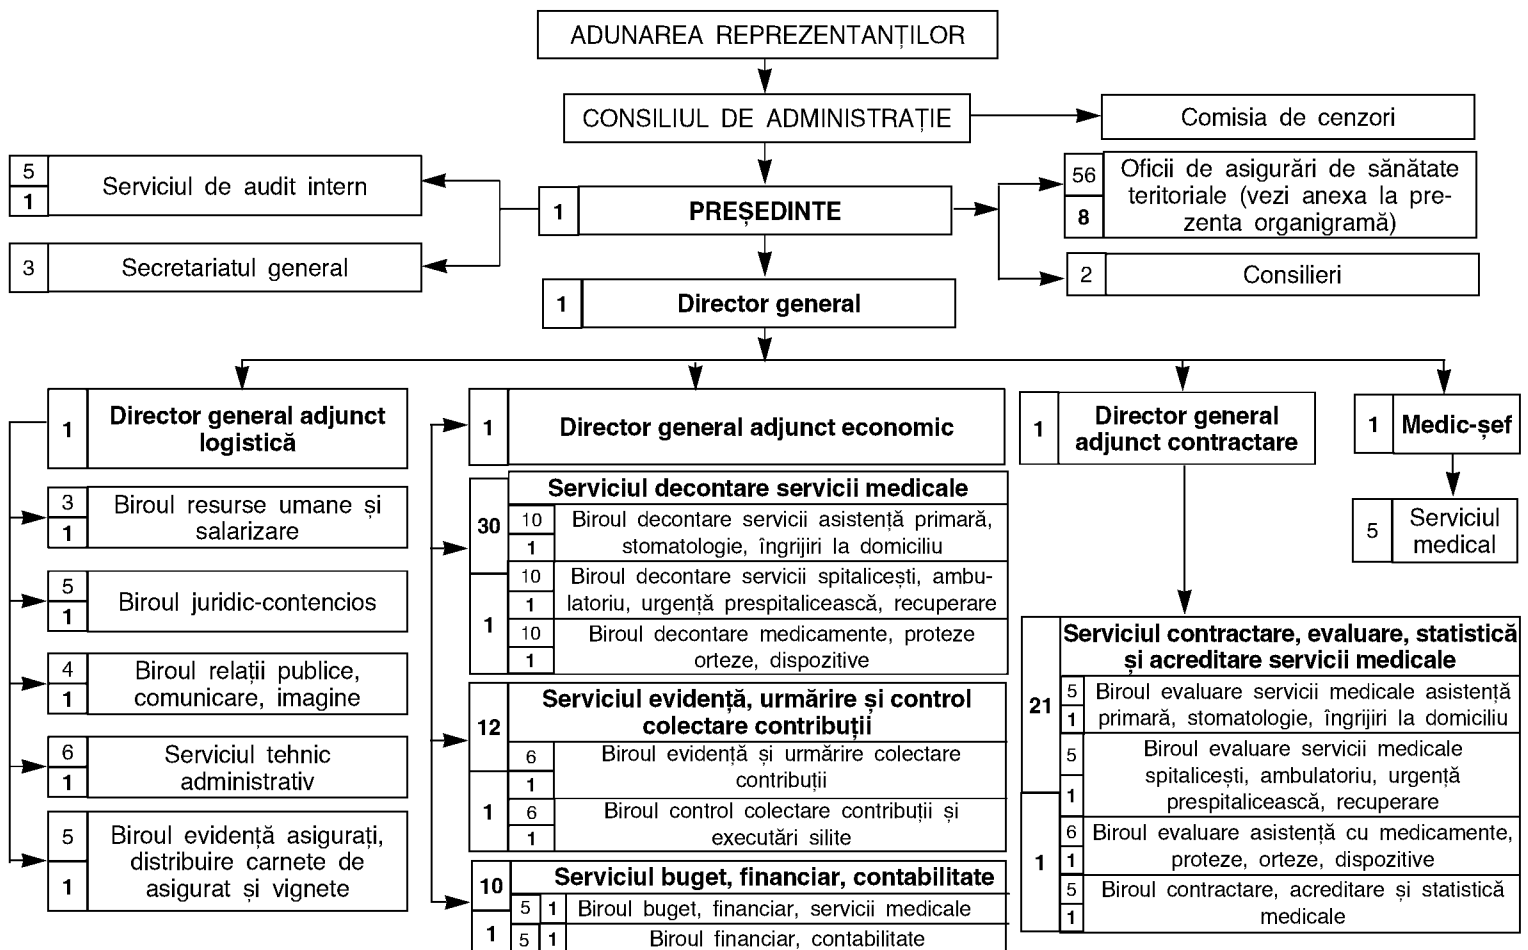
ADUNAREA REPREZENTANȚILOR

CONSILIUL DE ADMINISTRAȚIE

Comisia de cenzori

5
1
Serviciul de audit intern

3
Secretariatul general

1
PREȘEDINTE

56
8
Oficii de asigurări de sănătate teritoriale (vezi anexa la prezenta organigramă)

2
Consilieri

1
Director general

1
Director general adjunct logistică

3
1
Biroul resurse umane și salarizare

5
1
Biroul juridic-contencios

4
1
Biroul relații publice, comunicare, imagine

6
1
Serviciul tehnic administrativ

5
1
Biroul evidență asigurați, distribuire carnete de asigurat și vignete

1
Director general adjunct economic

30
1
Serviciul decontare servicii medicale
10
1
Biroul decontare servicii asistență primară, stomatologie, îngrijiri la domiciliu
10
1
Biroul decontare servicii spitalicești, ambulatoriu, urgență prespitalicească, recuperare
10
1
Biroul decontare medicamente, proteze orteze, dispozitive

12
1
Serviciul evidență, urmărire și control colectare contribuții
6
1
Biroul evidență și urmărire colectare contribuții
6
1
Biroul control colectare contribuții și executări silite

10
1
Serviciul buget, financiar, contabilitate
5 1 Biroul buget, financiar, servicii medicale
5 1 Biroul financiar, contabilitate

1
Director general adjunct contractare

21
1
Serviciul contractare, evaluare, statistică și acreditare servicii medicale
5
1
Biroul evaluare servicii medicale asistență primară, stomatologie, îngrijiri la domiciliu
5
1
Biroul evaluare servicii medicale spitalicești, ambulatoriu, urgență prespitalicească, recuperare
6
1
Biroul evaluare asistență cu medicamente, proteze, orteze, dispozitive
5
1
Biroul contractare, acreditare și statistică medicale

1
Medic-șef

5
Serviciul medical